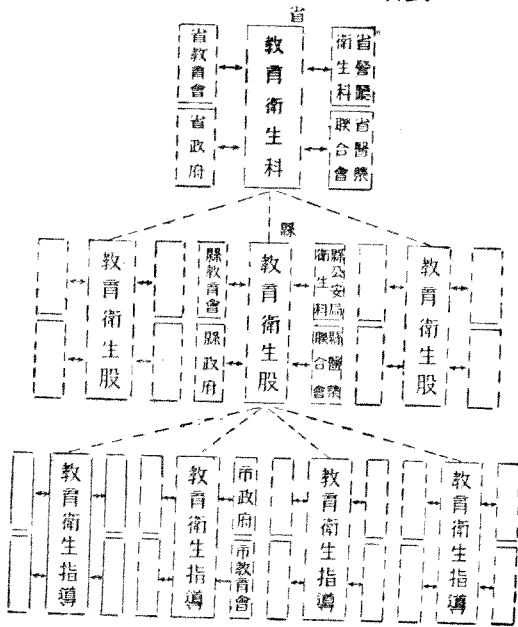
省

省教育會

教育衛生科

省警廳衛生科

省政府

省醫聯合會

縣

教育衛生股

縣教育會

教育衛生股

縣公安局衛生科

縣政府

縣醫聯合會

教育衛生股

教育衛生指導

教育衛生指導

市政府

市教育會

教育衛生指導

教育衛生指導